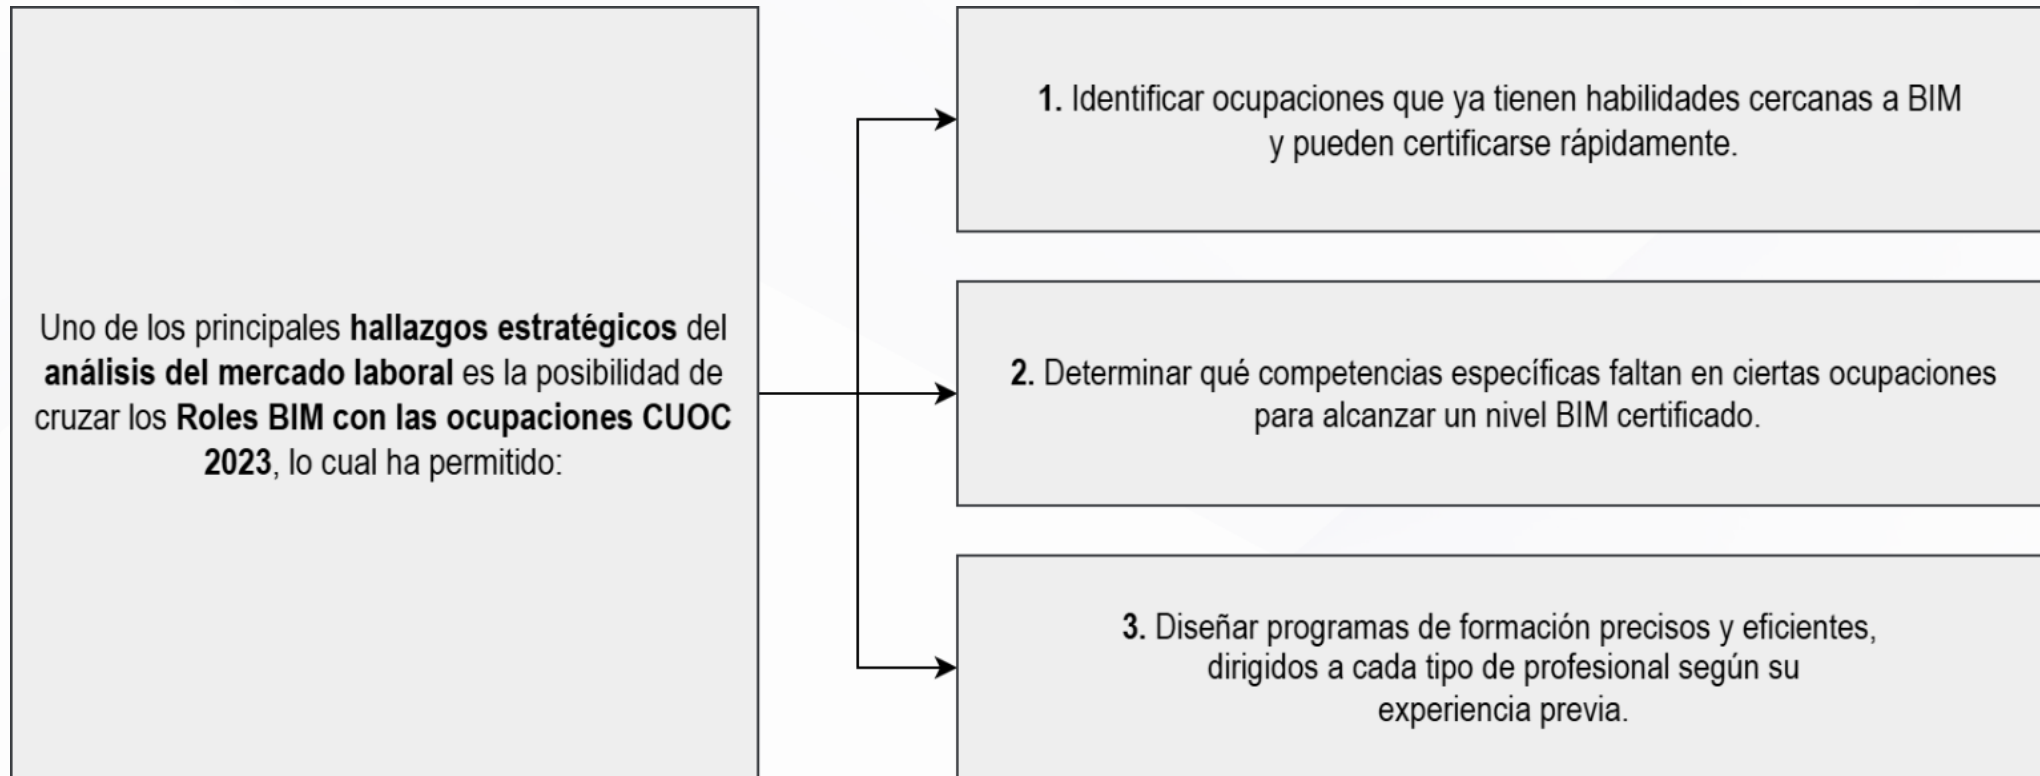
Uno de los principales hallazgos estratégicos del análisis del mercado laboral es la posibilidad de cruzar los Roles BIM con las ocupaciones CUOC 2023, lo cual ha permitido:

1. Identificar ocupaciones que ya tienen habilidades cercanas a BIM y pueden certificarse rápidamente.

2. Determinar qué competencias específicas faltan en ciertas ocupaciones para alcanzar un nivel BIM certificado.

3. Diseñar programas de formación precisos y eficientes, dirigidos a cada tipo de profesional según su experiencia previa.